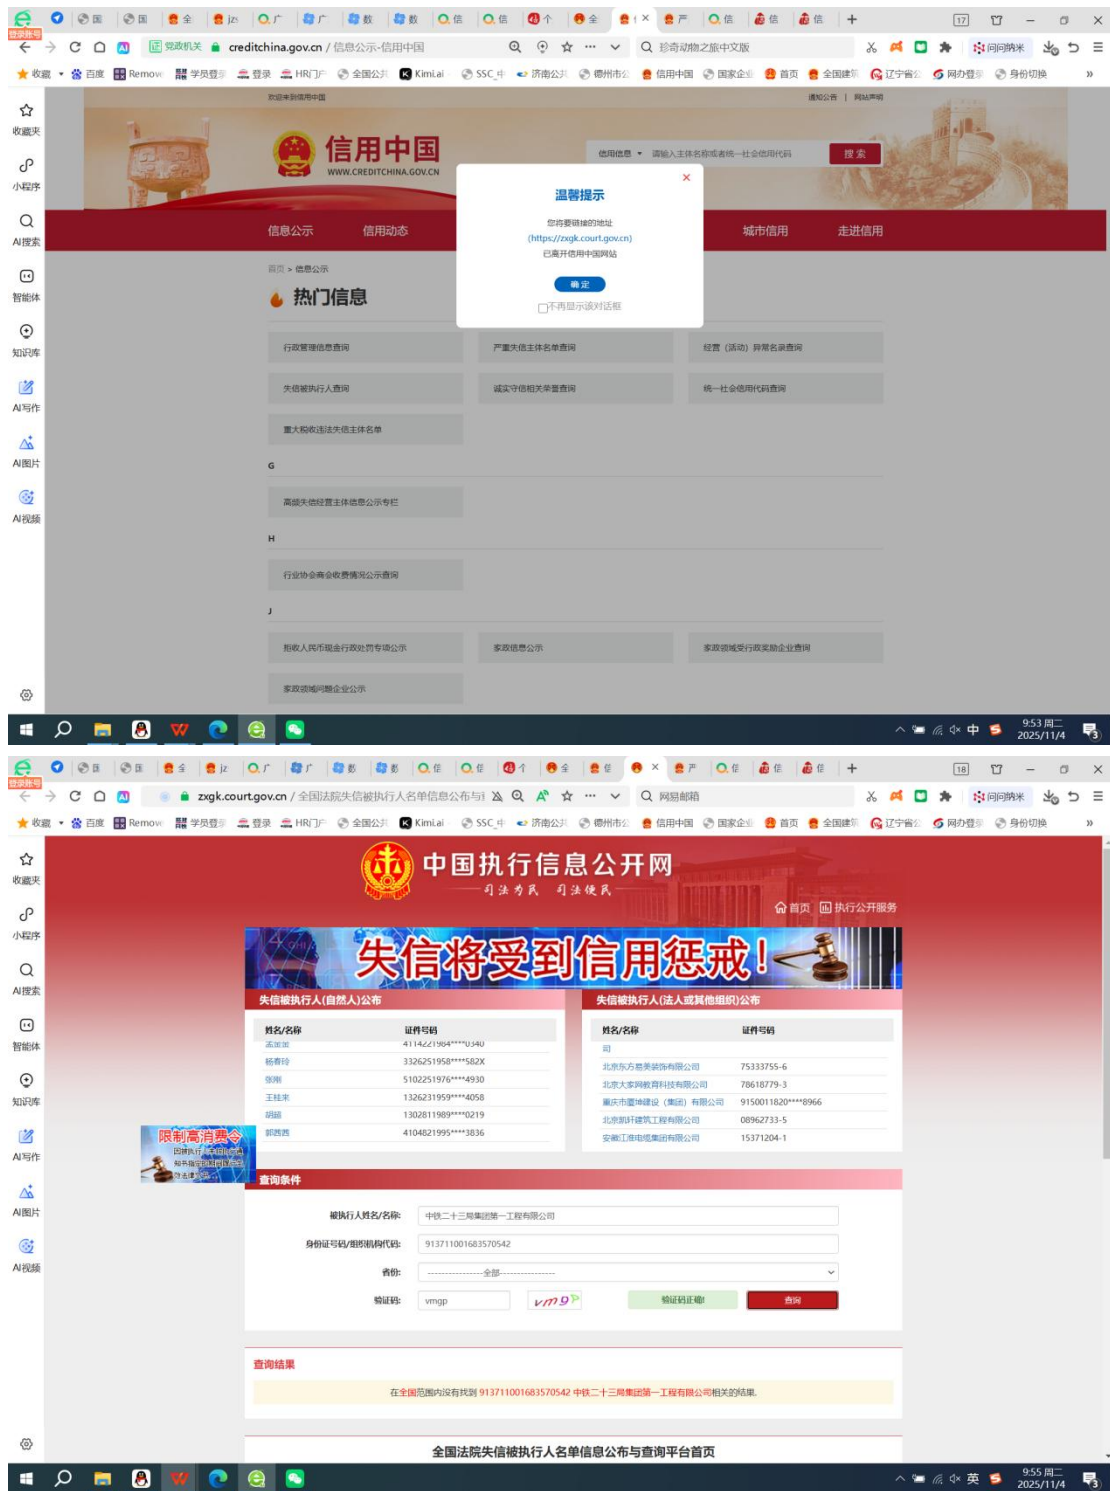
登录账号

党政机关 creditchina.gov.cn / 信息公示-信用中国

珍奇动物之旅中文版

问问腾米

收藏 百度 Remove 学员登 登录 HR门户 全国公共 Kimi.ai SSC 济南公共 德州市 信用中国 国家企业 首页 全国建筑 辽宁省 网办登录 身份切换

收藏夹
小程序
AI搜索
智能体
知识库
AI写作
AI图片
AI视频

欢迎来到信用中国

通知公告 | 网站声明

信用中国
WWW.CREDITCHINA.GOV.CN

信用信息 请输入主体名称或者统一社会信用代码 搜索

信息公示 信用动态 城市信用 走进信用

首页 > 信息公示

热门信息

温馨提示

您将要链接的地址
(https://zxgk.court.gov.cn)
已离开信用中国网站

确定

不再显示该对话框

行政管理信息查询
严重失信主体名单查询
经营（活动）异常名录查询
失信被执行人查询
诚实守信相关荣誉查询
统一社会信用代码查询
重大税收违法失信主体名单

G

高频失信经营主体信息公示专栏

H

行业协会商会收费情况公示查询

J

拒收人民币现金行政处罚专项公示
家政信息公示
家政领域受行政奖励企业查询
家政领域问题企业公示

9:53 周二
2025/11/4

zxgk.court.gov.cn / 全国法院失信被执行人名单信息公布与

网易邮箱

中国执行信息公开网
司法为民 司法便民

首页 执行公开服务

失信将受到信用惩戒！

失信被执行人(自然人)公布

| 姓名/名称 | 证件号码 |
|---|---|
| 孟加加 | 41142219​64****0340 |
| 杨春玲 | 3326251958****582X |
| 张刚 | 5102251976****4930 |
| 王桂来 | 1326231959****4058 |
| 胡姐 | 1302811989****0219 |
| 郭西西 | 4104821995****3836 |

失信被执行人(法人或其他组织)公布

| 姓名/名称 | 证件号码 |
|---|---|
| 司 | |
| 北京东方意美装饰有限公司 | 75333755-6 |
| 北京大家网教育科技有限公司 | 78618779-3 |
| 重庆市富坤建设（集团）有限公司 | 9150011820****8966 |
| 北京凯轩建筑工程有限公司 | 08962733-5 |
| 安徽江淮电缆集团有限公司 | 15371204-1 |

限制高消费令

查询条件

被执行人姓名/名称: 中铁二十三局集团第一工程有限公司

身份证号码/组织机构代码: 913711001683570542

省份: ---------------全部---------------

验证码: vmgp vmg9 验证码正确! 查询

查询结果

在全国范围内没有找到 913711001683570542 中铁二十三局集团第一工程有限公司相关的结果.

全国法院失信被执行人名单信息公布与查询平台首页

9:55 周二
2025/11/4